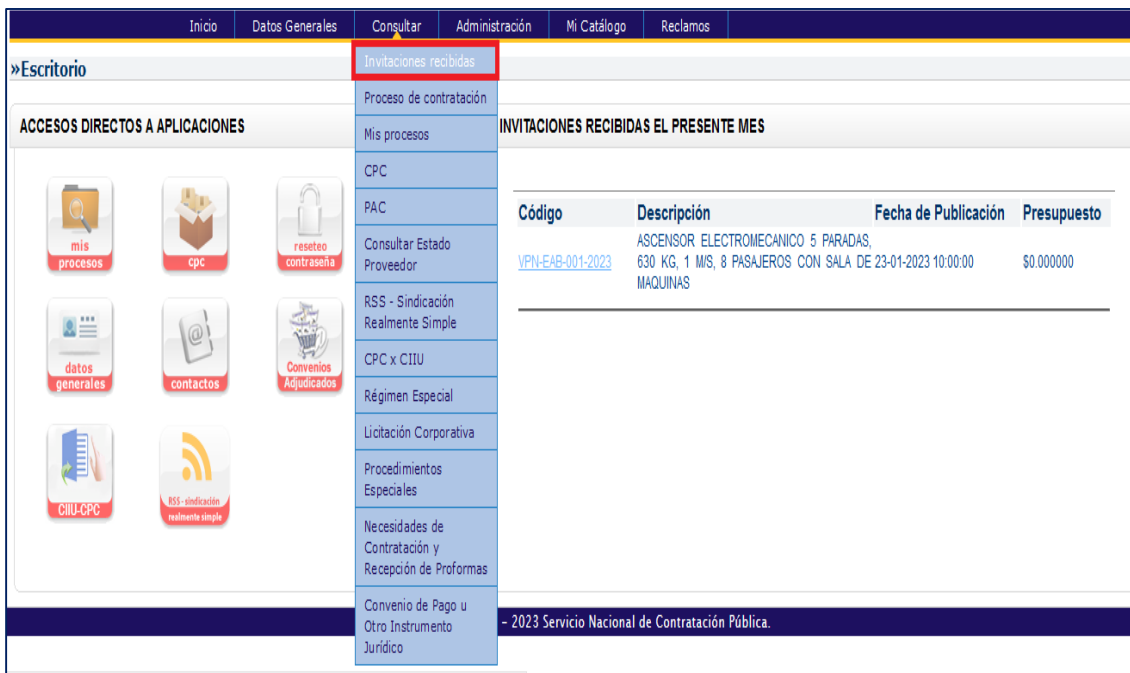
Inicio | Datos Generales | Consultar | Administración | Mi Catálogo | Reclamos

»Escritorio

Invitaciones recibidas
Proceso de contratación
Mis procesos
CPC
PAC
Consultar Estado Proveedor
RSS - Sindicación Realmente Simple
CPC x CIIU
Régimen Especial
Licitación Corporativa
Procedimientos Especiales
Necesidades de Contratación y Recepción de Proformas
Convenio de Pago u Otro Instrumento Jurídico

ACCESOS DIRECTOS A APLICACIONES

mis procesos
cpc
reseteo contraseña
datos generales
contactos
Convenios Adjudicados
CIIU-CPC
RSS - sindicación realmente simple

INVITACIONES RECIBIDAS EL PRESENTE MES

| Código | Descripción | Fecha de Publicación | Presupuesto |
|---|---|---|---|
| VPN-EAB-001-2023 | ASCENSOR ELECTROMECANICO 5 PARADAS, 630 KG, 1 M/S, 8 PASAJEROS CON SALA DE MAQUINAS | 23-01-2023 10:00:00 | $0.000000 |

- 2023 Servicio Nacional de Contratación Pública.